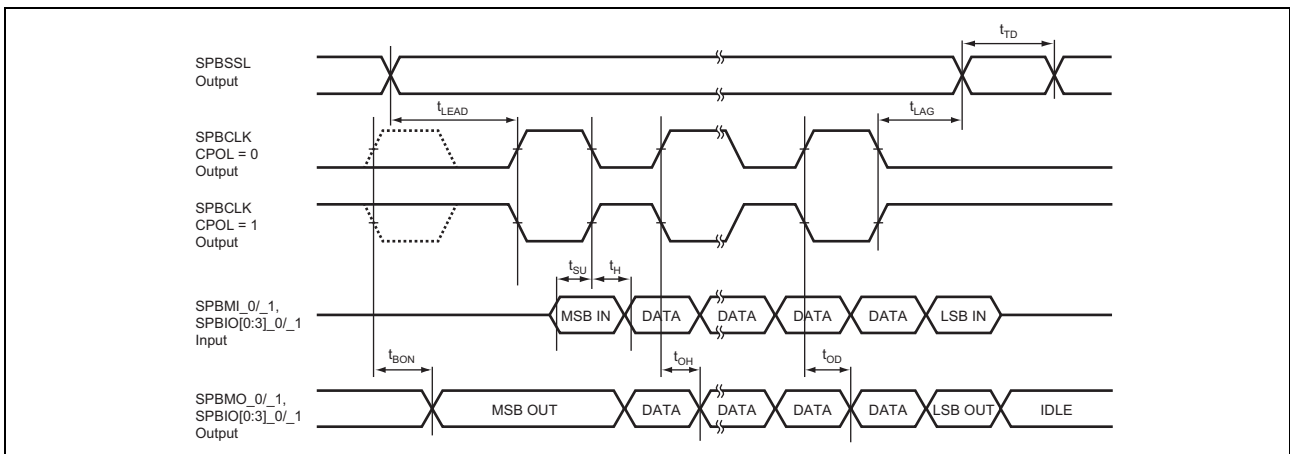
SPBSSL Output

$t_{TD}$

$t_{LEAD}$

$t_{LAG}$

SPBCLK CPOL = 0 Output

SPBCLK CPOL = 1 Output

$t_{SU}$ $t_H$

SPBMI_0/_1, SPBIO[0:3]_0/_1 Input

MSB IN DATA DATA DATA DATA LSB IN

$t_{BON}$

$t_{OH}$

$t_{OD}$

SPBMO_0/_1, SPBIO[0:3]_0/_1 Output

MSB OUT DATA DATA DATA DATA LSB OUT IDLE